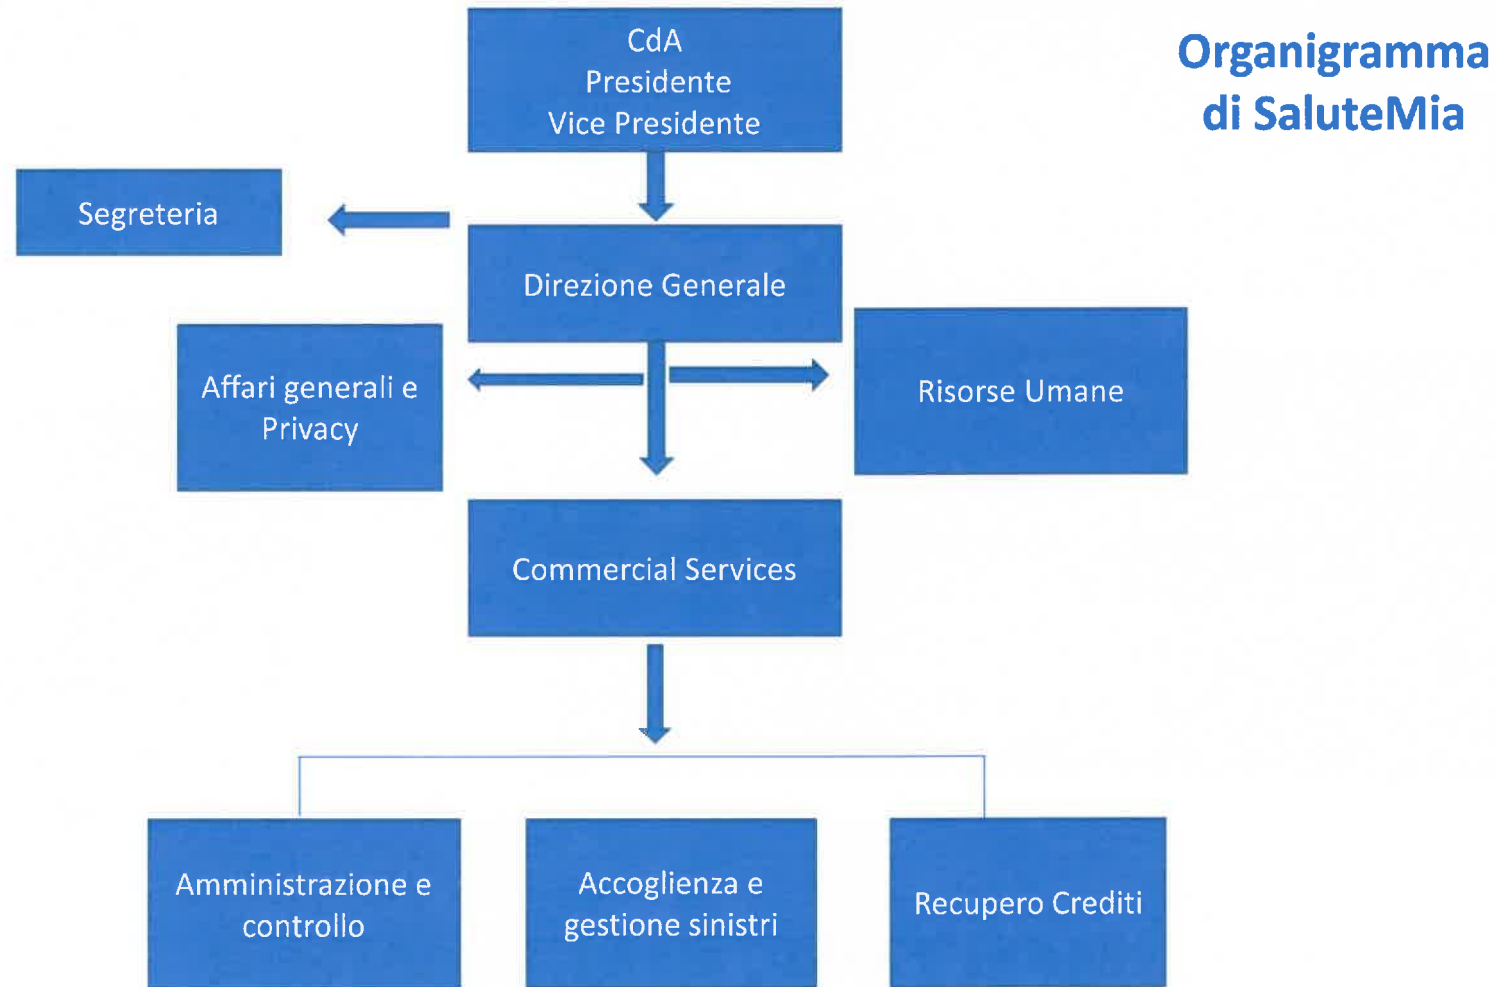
Organigramma di SaluteMia

CdA
Presidente
Vice Presidente

Segreteria

Direzione Generale

Affari generali e Privacy

Risorse Umane

Commercial Services

Amministrazione e controllo

Accoglienza e gestione sinistri

Recupero Crediti